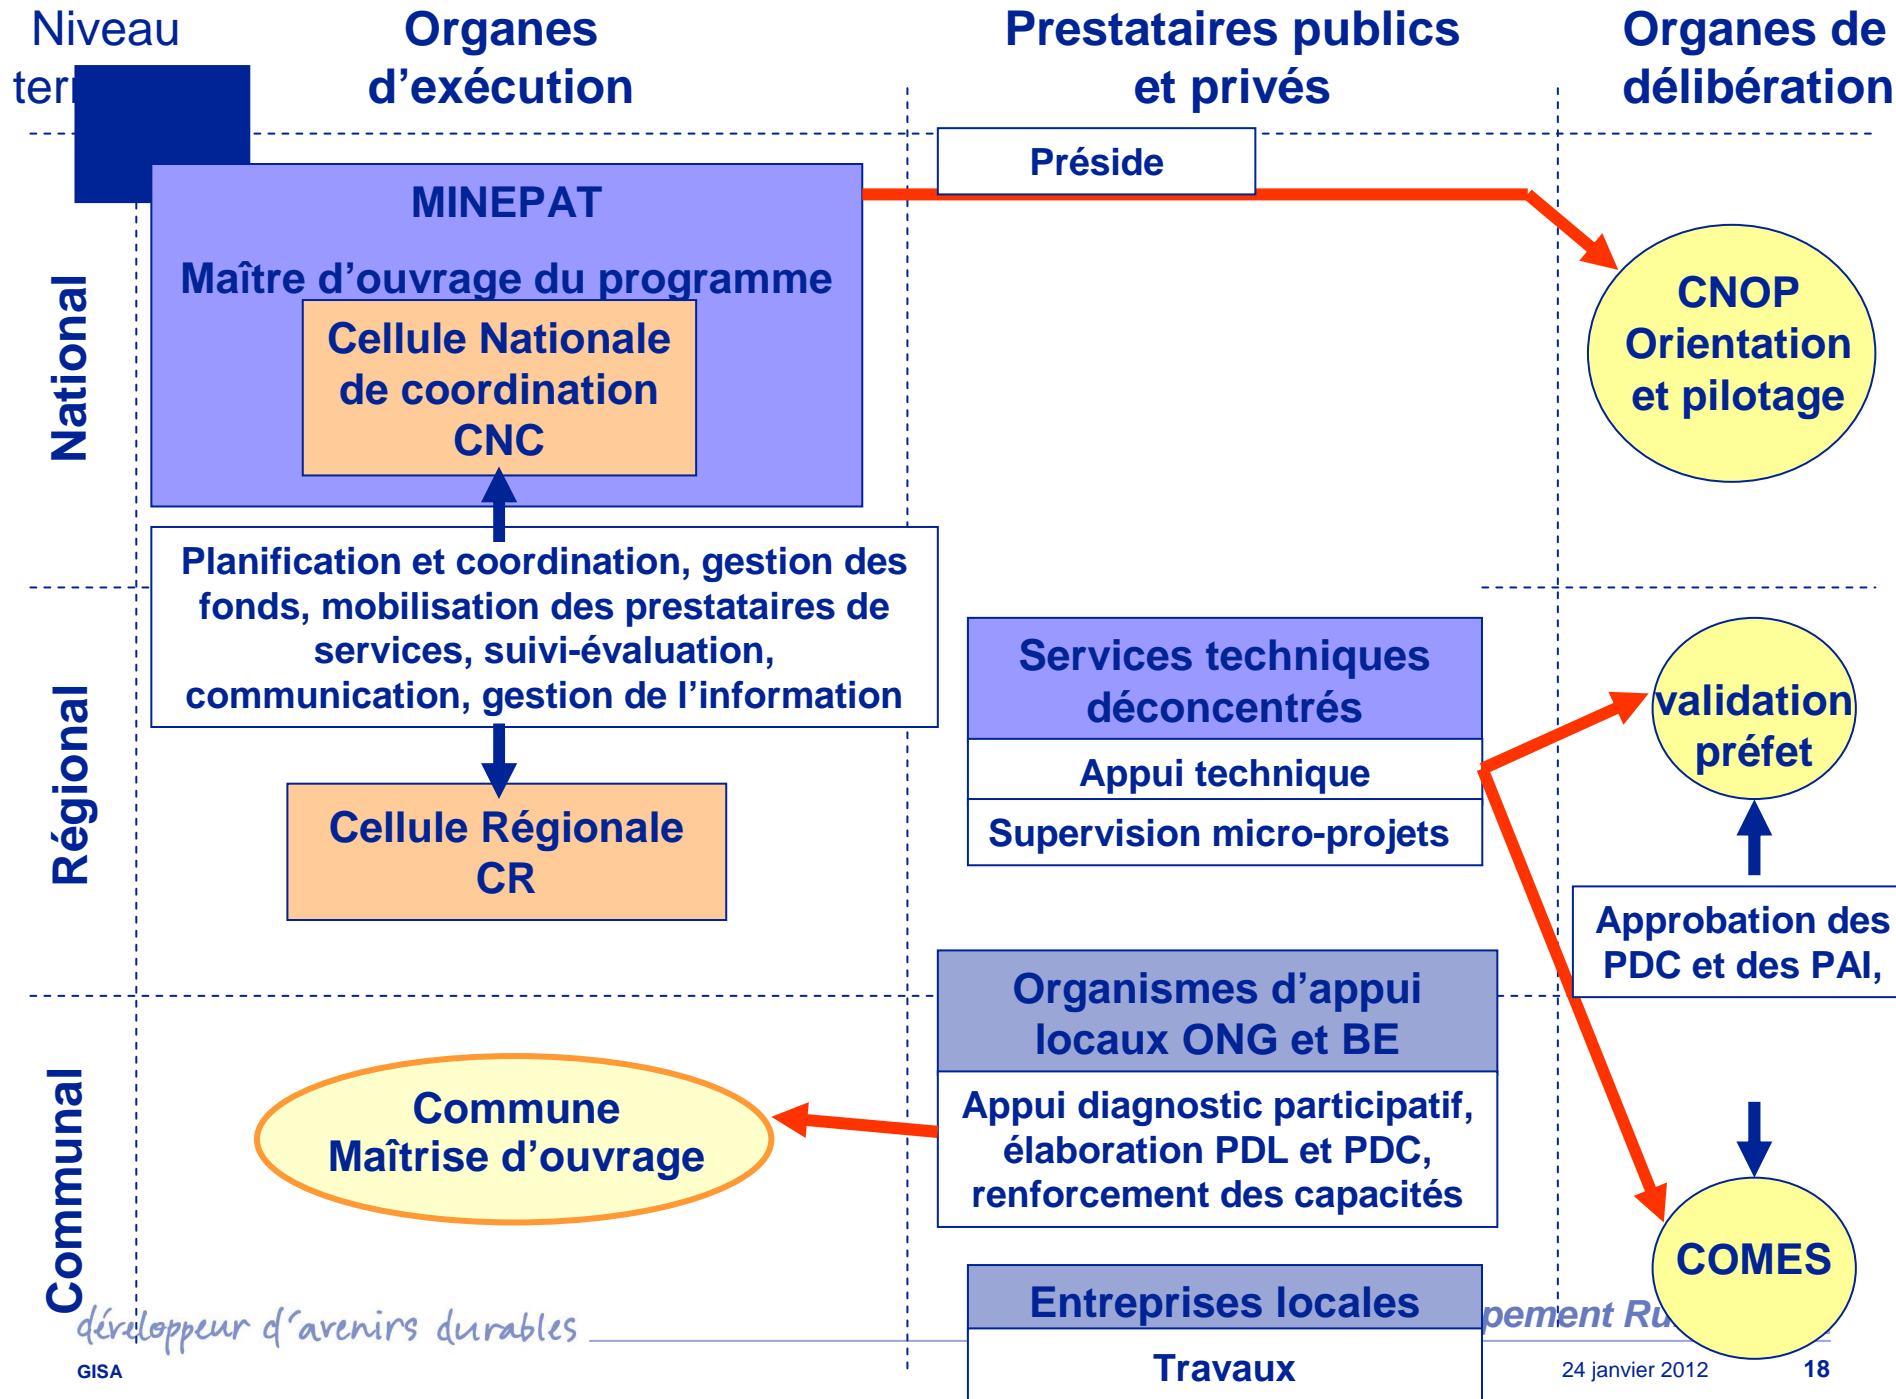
Niveau ter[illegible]

Organes d'exécution

Prestataires publics et privés

Organes de délibération

Préside

MINEPAT

Maître d'ouvrage du programme

Cellule Nationale de coordination CNC

CNOP Orientation et pilotage

National

Planification et coordination, gestion des fonds, mobilisation des prestataires de services, suivi-évaluation, communication, gestion de l'information

Services techniques déconcentrés

Appui technique

Supervision micro-projets

validation préfet

Régional

Cellule Régionale CR

Approbation des PDC et des PAI,

Organismes d'appui locaux ONG et BE

Appui diagnostic participatif, élaboration PDL et PDC, renforcement des capacités

Commune Maîtrise d'ouvrage

Communal

COMES

Entreprises locales

Travaux

développeur d'avenirs durables

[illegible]pement Ru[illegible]

GISA

24 janvier 2012

18